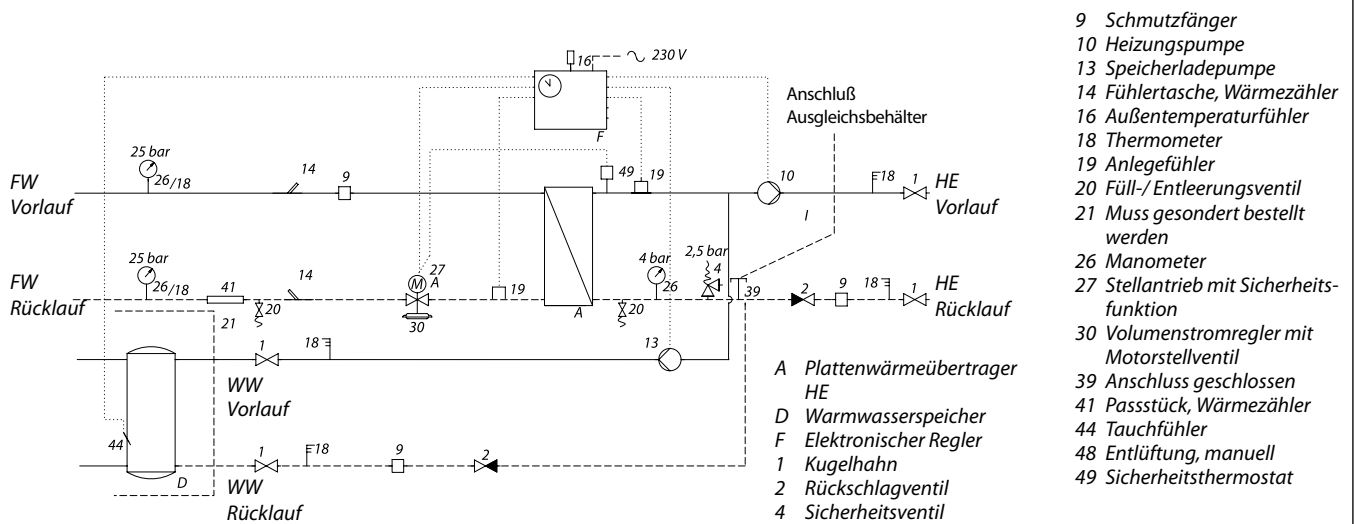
16 ~ 230 V

F

Anschluß Ausgleichsbehälter

25 bar
26/18

14

9

49

19

10

18

1

HE Vorlauf

FW Vorlauf

I

25 bar
26/18

41

14

27
M
A

19

4 bar
26

2,5 bar
4

39

2

9

18

1

HE Rücklauf

FW Rücklauf

20

21

30

A

20

18

13

1

WW Vorlauf

44

D

1

18

9

2

WW Rücklauf

A Plattenwärmeübertrager HE
D Warmwasserspeicher
F Elektronischer Regler
1 Kugelhahn
2 Rückschlagventil
4 Sicherheitsventil

9 Schmutzfänger
10 Heizungspumpe
13 Speicherladepumpe
14 Fühlertasche, Wärmezähler
16 Außentemperaturfühler
18 Thermometer
19 Anlegefühler
20 Füll-/ Entleerungsventil
21 Muss gesondert bestellt werden
26 Manometer
27 Stellantrieb mit Sicherheitsfunktion
30 Volumenstromregler mit Motorstellventil
39 Anschluss geschlossen
41 Passstück, Wärmezähler
44 Tauchfühler
48 Entlüftung, manuell
49 Sicherheitsthermostat